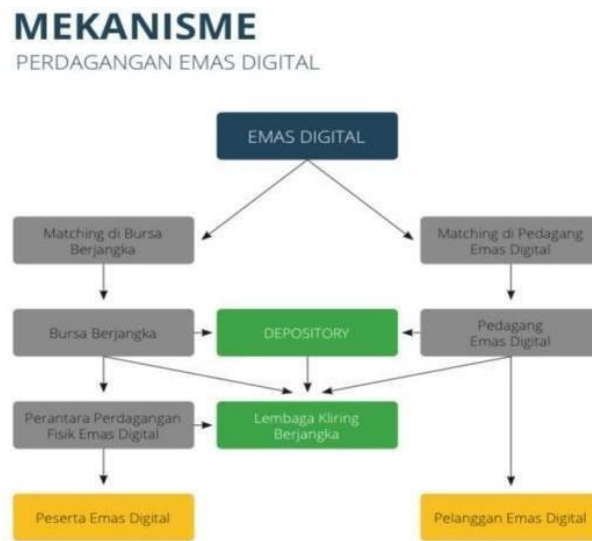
MEKANISME
PERDAGANGAN EMAS DIGITAL

EMAS DIGITAL

Matching di Bursa Berjangka

Matching di Pedagang Emas Digital

Bursa Berjangka

DEPOSITORY

Pedagang Emas Digital

Perantara Perdagangan Fisik Emas Digital

Lembaga Kliring Berjangka

Peserta Emas Digital

Pelanggan Emas Digital